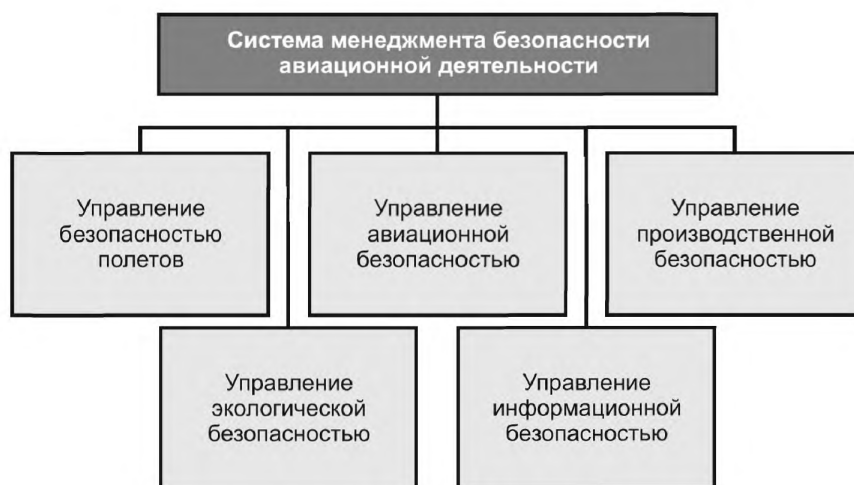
Система менеджмента безопасности авиационной деятельности

Управление безопасностью полетов

Управление авиационной безопасностью

Управление производственной безопасностью

Управление экологической безопасностью

Управление информационной безопасностью